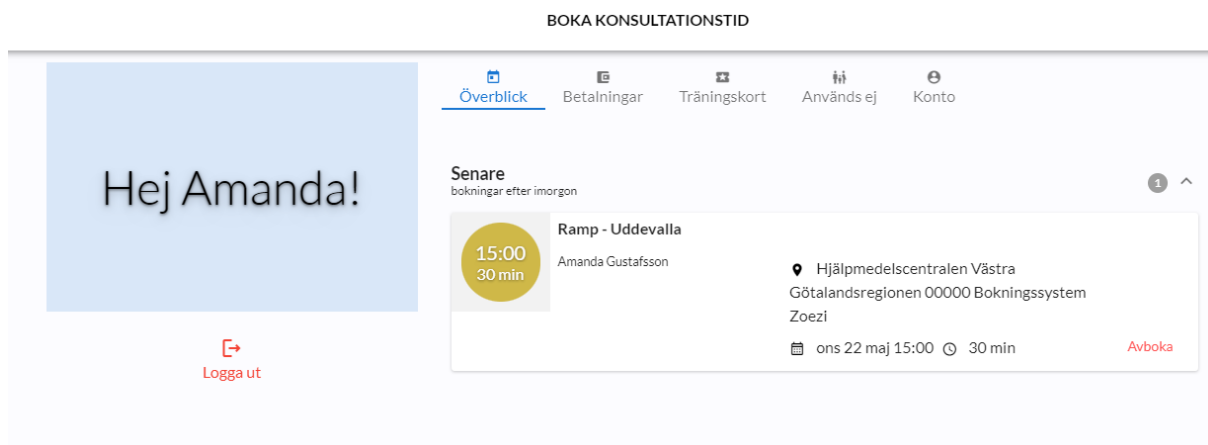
BOKA KONSULTATIONSTID

Hej Amanda!

Logga ut

Överblick Betalningar Träningskort Används ej Konto

Senare
bokningar efter imorgon

1

15:00
30 min

Ramp - Uddevalla

Amanda Gustafsson

Hjälpmedelscentralen Västra Götalandsregionen 00000 Bokningssystem Zoezi

ons 22 maj 15:00 30 min

Avboka